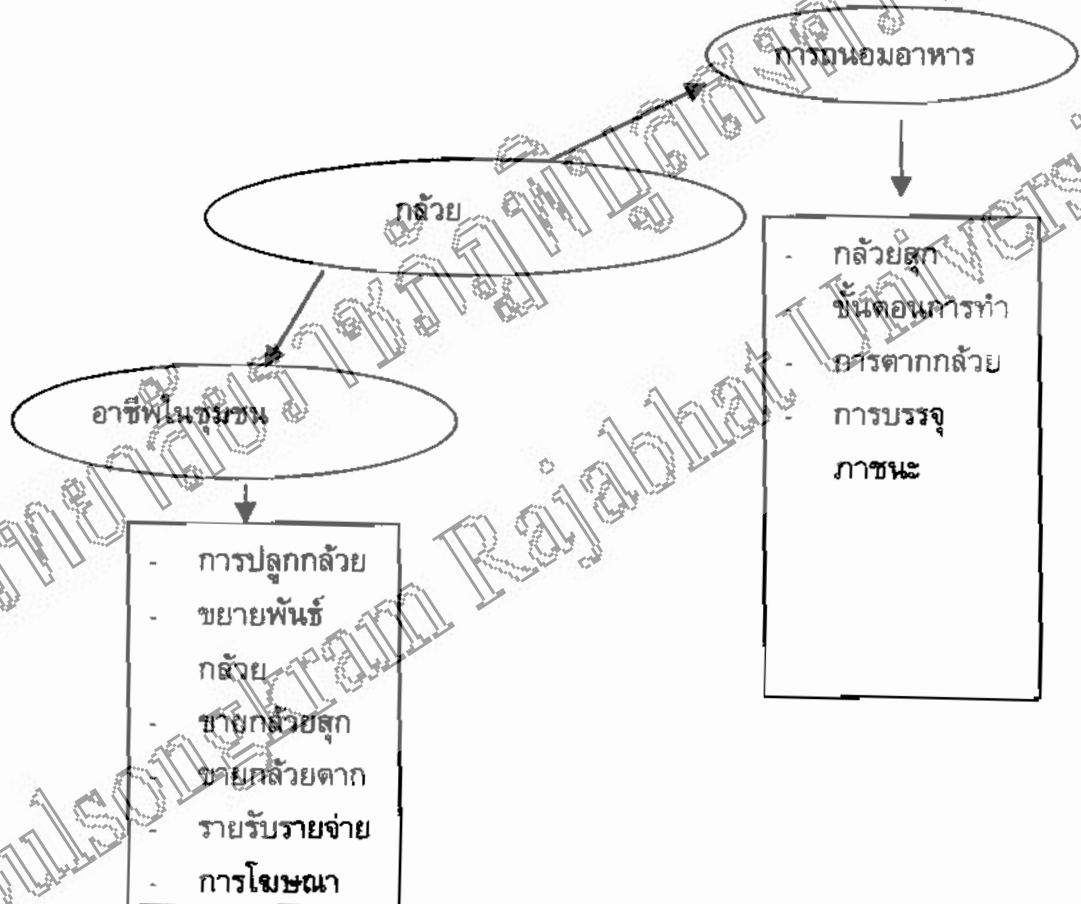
การถนอมอาหาร

กล้วย

- กล้วยสุก
- ขั้นตอนการทำ
- การตากกล้วย
- การบรรจุภาชนะ

อาชีพในชุมชน

- การปลูกกล้วย
- ขยายพันธ์กล้วย
- ขายกล้วยสุก
- ขายกล้วยตาก
- รายรับรายจ่าย
- การโฆษณา

มหาวิทยาลัยราชภัฏพิบูลสงคราม Pibulsongkram Rajabhat University